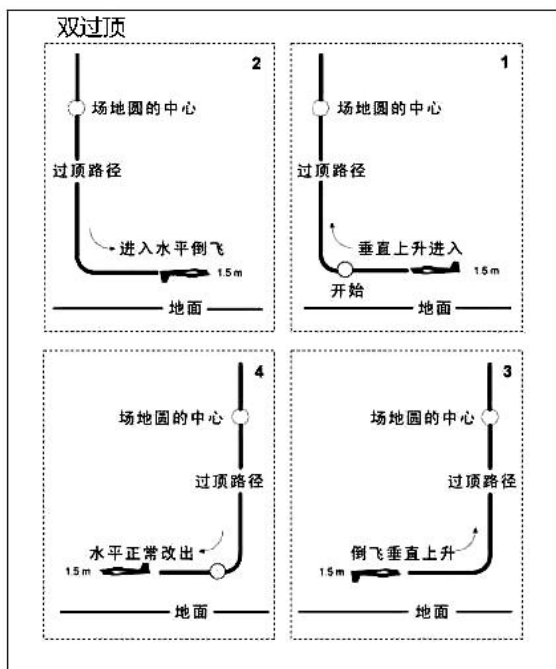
双过顶

2

场地圆的中心

过顶路径

进入水平倒飞

1.5 m

地面

1

场地圆的中心

过顶路径

垂直上升进入

1.5 m

开始

地面

4

场地圆的中心

过顶路径

水平正常改出

1.5 m

地面

3

场地圆的中心

过顶路径

倒飞垂直上升

1.5 m

地面